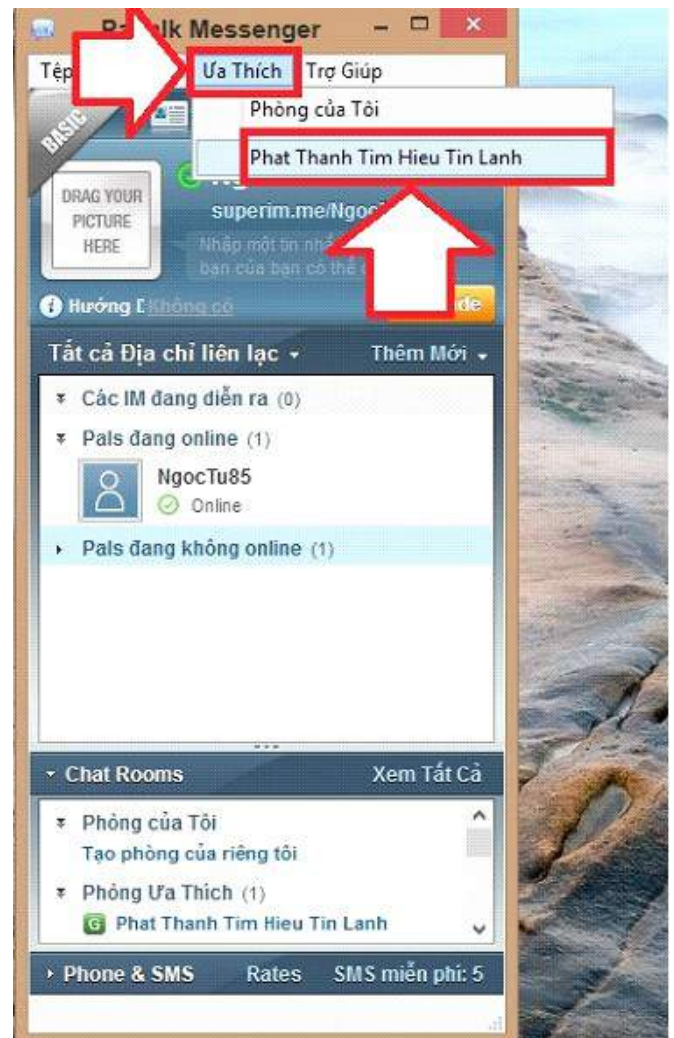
Pa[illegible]lk Messenger

Tệp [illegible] Ưa Thích Trợ Giúp

Phòng của Tôi

Phat Thanh Tim Hieu Tin Lanh

BASIC

DRAG YOUR PICTURE HERE

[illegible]

superim.me/Ngoc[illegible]

Nhập một tin nh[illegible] bạn của bạn có thể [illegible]

Hướng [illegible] Không có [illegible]de

Tất cả Địa chỉ liên lạc ▾ Thêm Mới ▾

Các IM đang diễn ra (0)

Pals đang online (1)

NgocTu85

Online

Pals đang không online (1)

Chat Rooms Xem Tất Cả

Phòng của Tôi

Tạo phòng của riêng tôi

Phòng Ưa Thích (1)

Phat Thanh Tim Hieu Tin Lanh

Phone & SMS Rates SMS miễn phí: 5